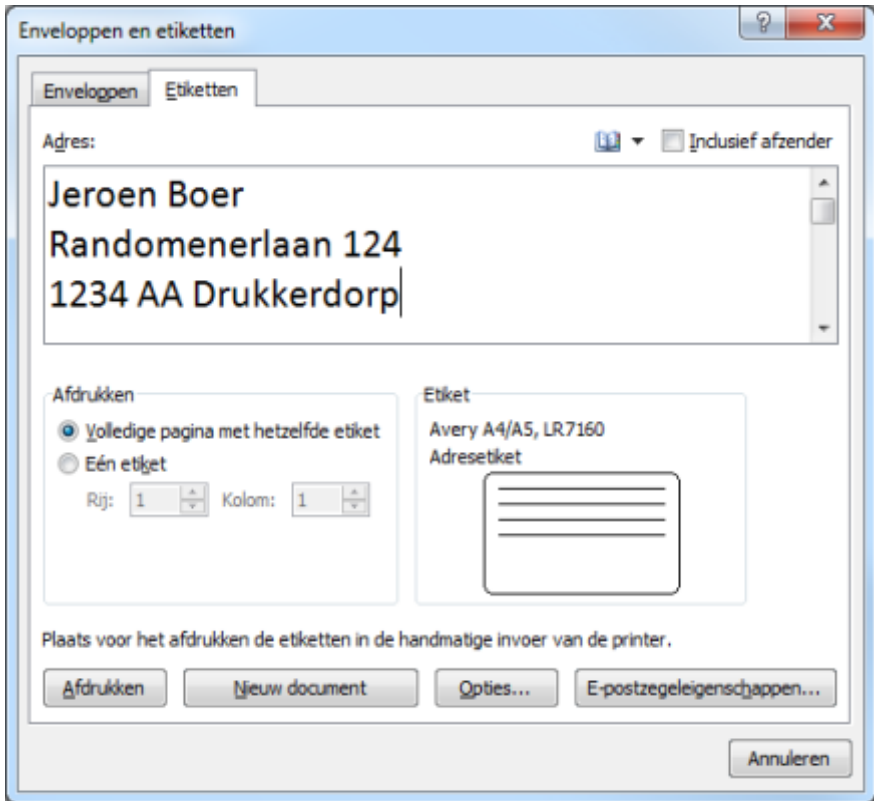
Enveloppen en etiketten

?

X

Enveloppen

Etiketten

Adres:

Inclusief afzender

Jeroen Boer
Randomenerlaan 124
1234 AA Drukkerdorp

Afdrukken

Volledige pagina met hetzelfde etiket

Eén etiket

Rij: 1

Kolom: 1

Etiket

Avery A4/A5, LR7160
Adresetiket

Plaats voor het afdrukken de etiketten in de handmatige invoer van de printer.

Afdrukken

Nieuw document

Opties...

E-postzegeleigenschappen...

Annuleren